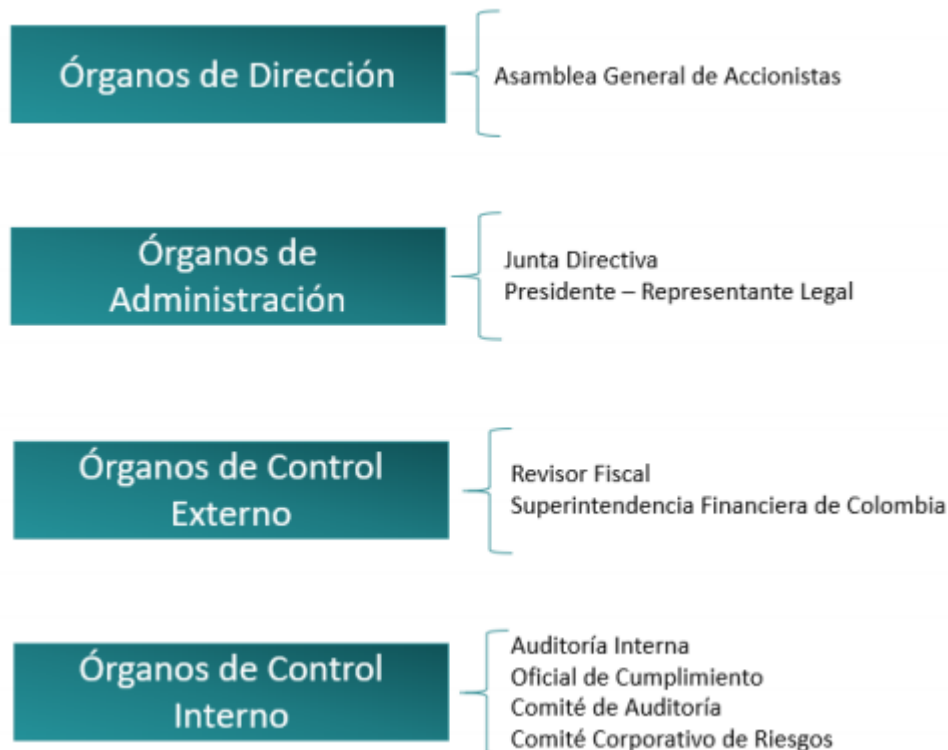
Órganos de Dirección

Asamblea General de Accionistas

Órganos de Administración

Junta Directiva
Presidente – Representante Legal

Órganos de Control Externo

Revisor Fiscal
Superintendencia Financiera de Colombia

Órganos de Control Interno

Auditoría Interna
Oficial de Cumplimiento
Comité de Auditoría
Comité Corporativo de Riesgos